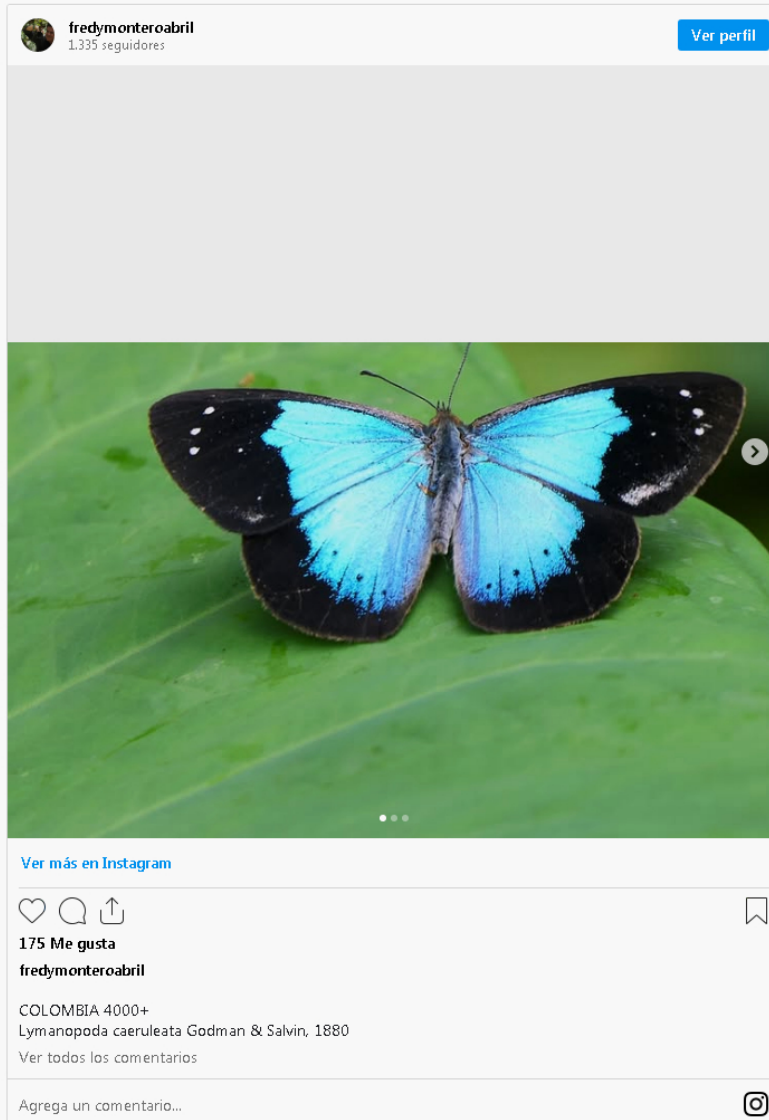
fredymonteroabril
1.335 seguidores

Ver perfil

Ver más en Instagram

175 Me gusta

fredymonteroabril

COLOMBIA 4000+
Lymanopoda caeruleata Godman & Salvin, 1880

Ver todos los comentarios

Agrega un comentario...